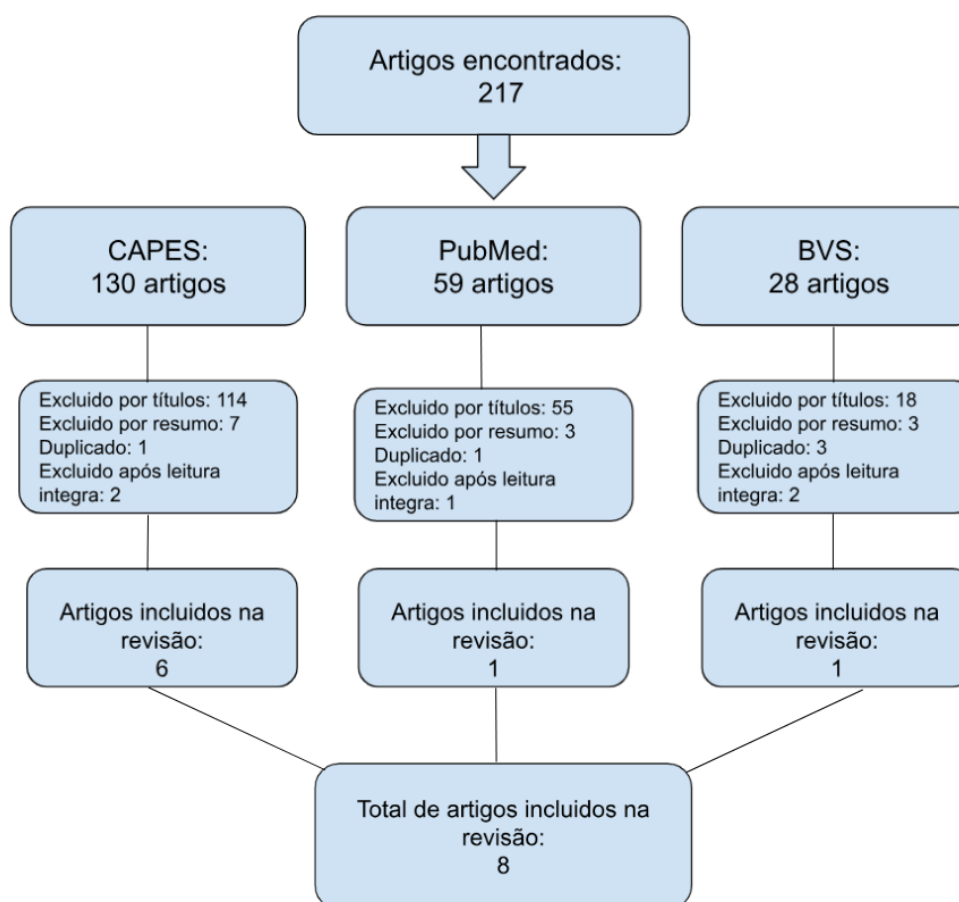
Artigos encontrados:
217

CAPES:
130 artigos

Excluido por títulos: 114
Excluido por resumo: 7
Duplicado: 1
Excluido após leitura integra: 2

Artigos incluidos na revisão:
6

PubMed:
59 artigos

Excluido por títulos: 55
Excluido por resumo: 3
Duplicado: 1
Excluido após leitura integra: 1

Artigos incluidos na revisão:
1

BVS:
28 artigos

Excluido por títulos: 18
Excluido por resumo: 3
Duplicado: 3
Excluido após leitura integra: 2

Artigos incluidos na revisão:
1

Total de artigos incluidos na revisão:
8